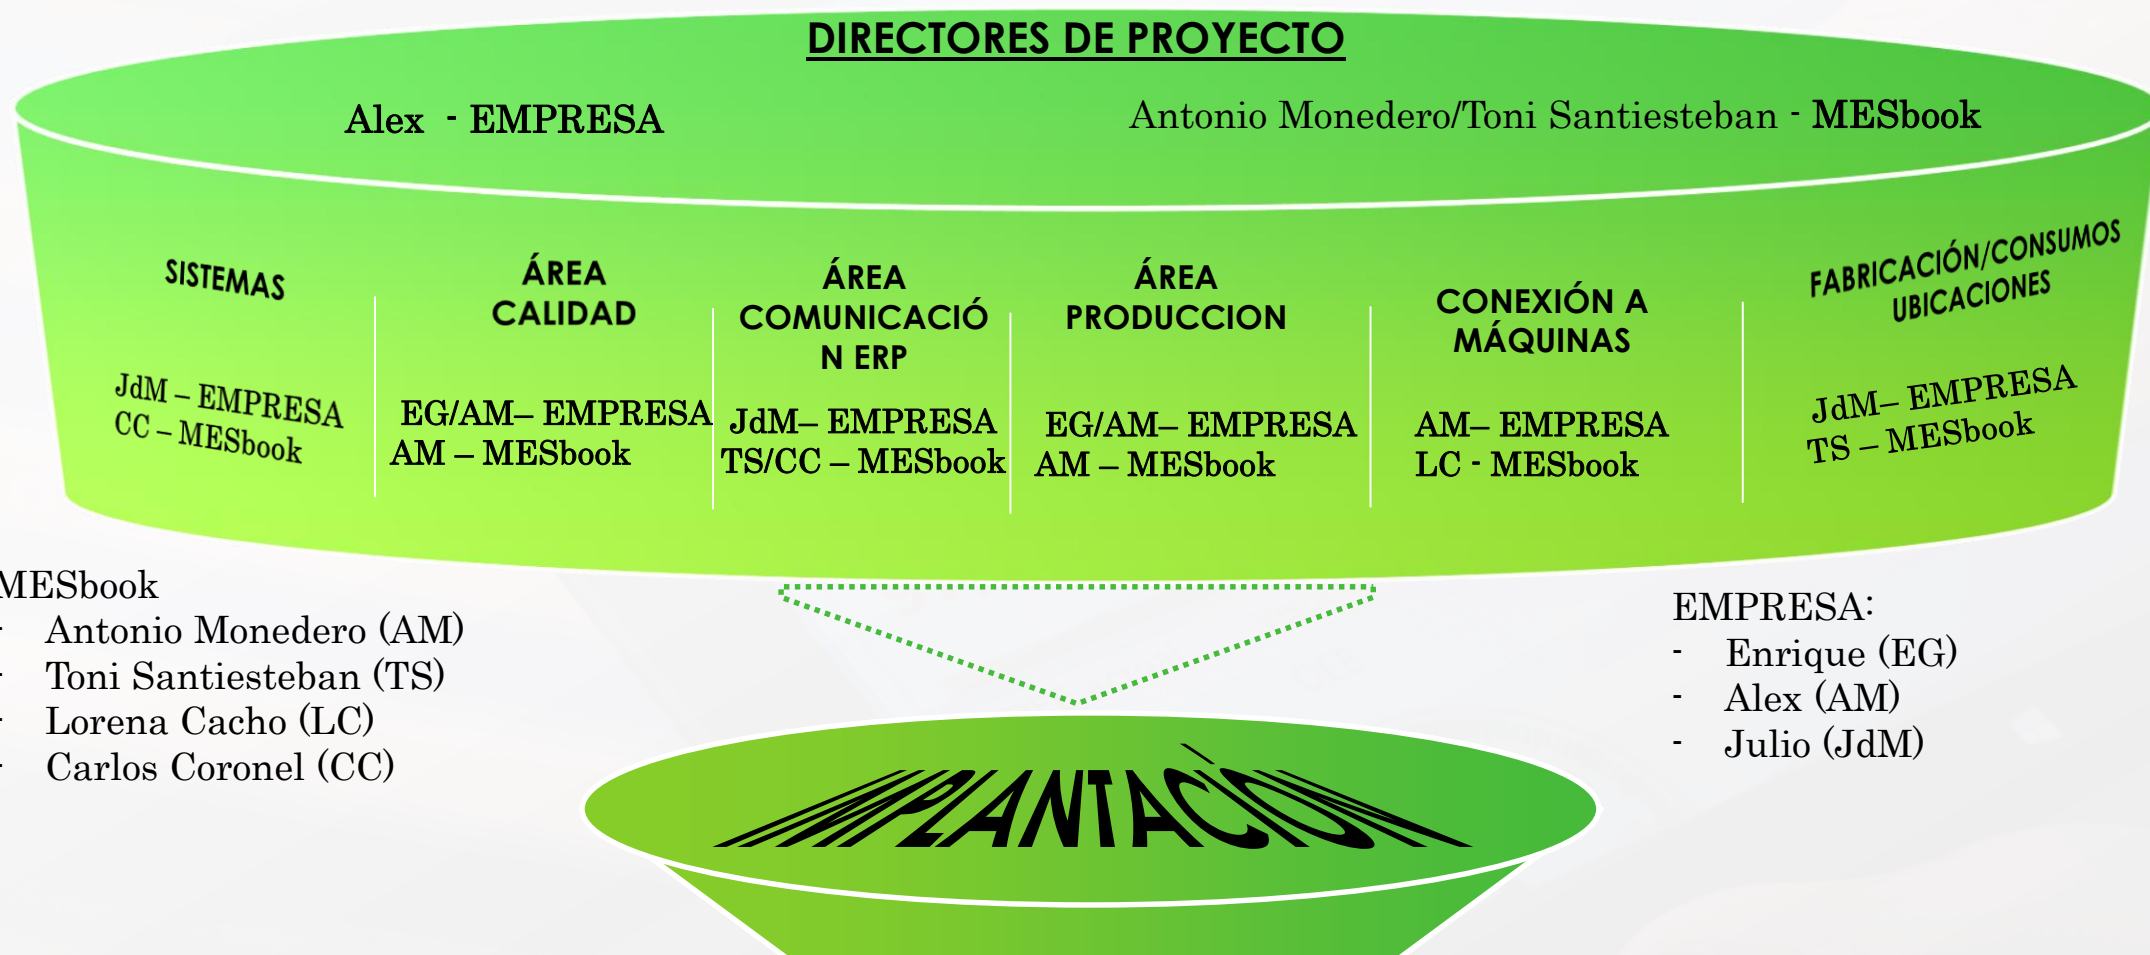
DIRECTORES DE PROYECTO

Alex - EMPRESA

Antonio Monedero/Toni Santiesteban - MESbook

SISTEMAS

JdM – EMPRESA
CC – MESbook

ÁREA CALIDAD

EG/AM– EMPRESA
AM – MESbook

ÁREA COMUNICACIÓN ERP

JdM– EMPRESA
TS/CC – MESbook

ÁREA PRODUCCION

EG/AM– EMPRESA
AM – MESbook

CONEXIÓN A MÁQUINAS

AM– EMPRESA
LC - MESbook

FABRICACIÓN/CONSUMOS UBICACIONES

JdM– EMPRESA
TS – MESbook

MESbook
- Antonio Monedero (AM)
- Toni Santiesteban (TS)
- Lorena Cacho (LC)
- Carlos Coronel (CC)

EMPRESA:
- Enrique (EG)
- Alex (AM)
- Julio (JdM)

IMPLANTACIÓN